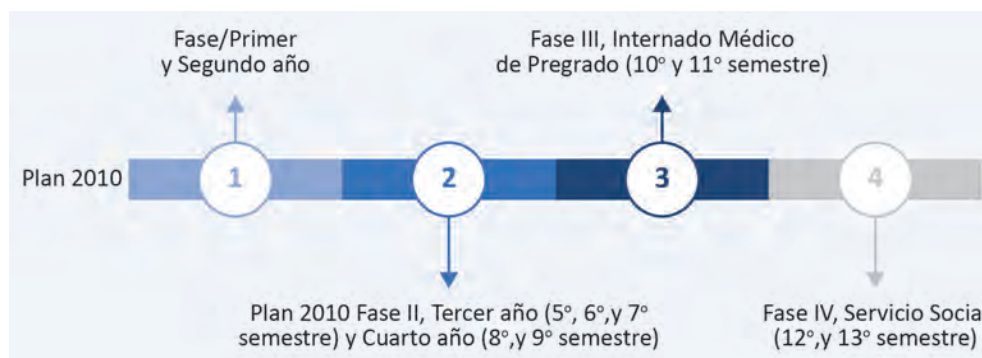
Fase/Primer y Segundo año

Fase III, Internado Médico de Pregrado (10° y 11° semestre)

Plan 2010

1

2

3

4

Plan 2010 Fase II, Tercer año (5°, 6°,y 7° semestre) y Cuarto año (8°,y 9° semestre)

Fase IV, Servicio Socia (12°,y 13° semestre)